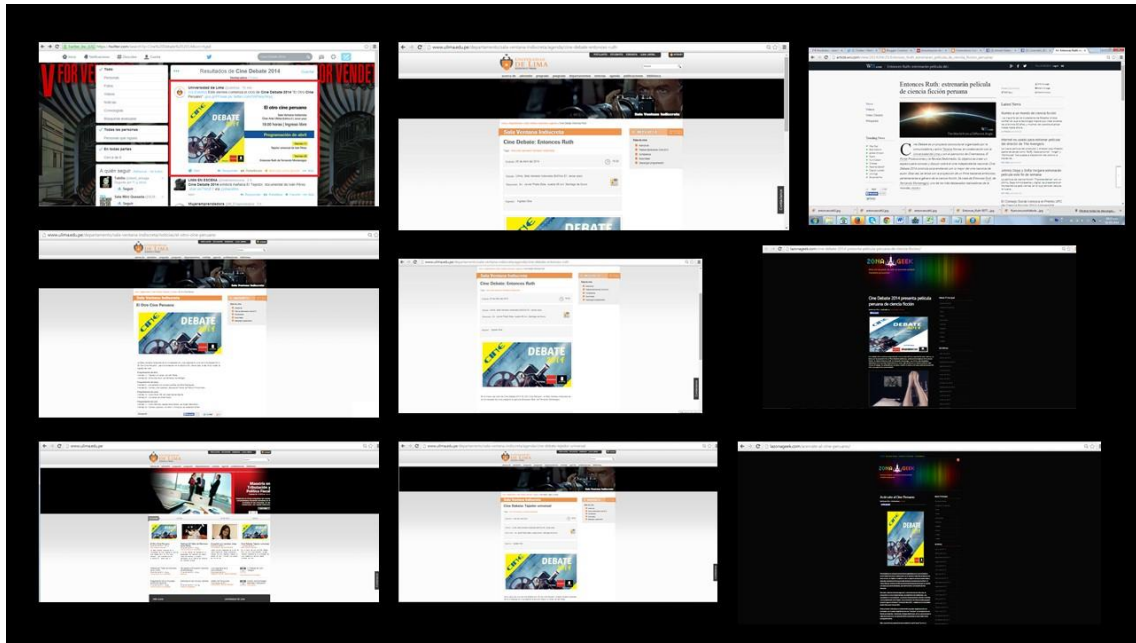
V FOR VENDETTA

Resultados de Cine Debate 2014

Universidad de Lima

El otro cine peruano

Programación de abril

DE LIMA

Sala Ventana Indiscreta

Cine Debate: Entonces Ruth

DEBATE

Entonces Ruth: estrenarán película de ciencia ficción peruana

Sala Ventana Indiscreta

El Otro Cine Peruano

DEBATE

Sala Ventana Indiscreta

Cine Debate: Entonces Ruth

DEBATE

ZONA GEEK

Cine Debate 2014 presenta película peruana de ciencia ficción

DEBATE

Sala Ventana Indiscreta

Cine Debate: Tejidos nocturnos

ZONA GEEK

DEBATE